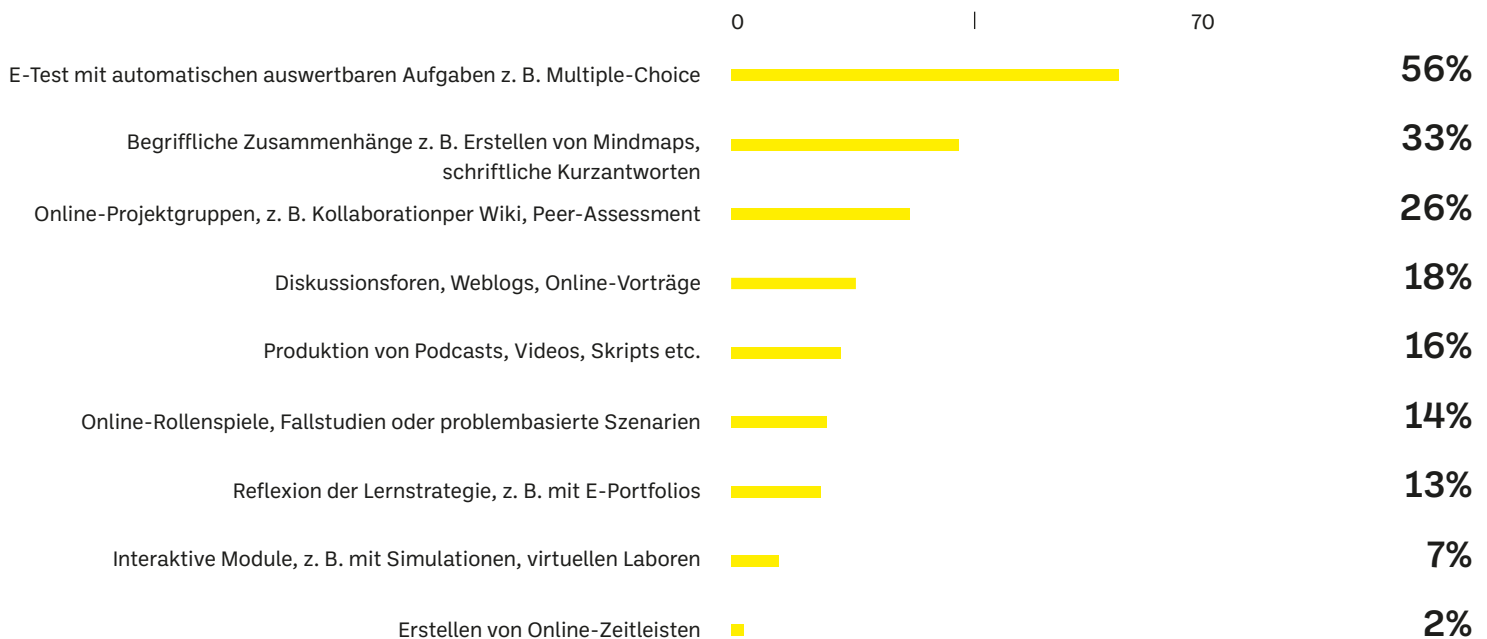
0 70

E-Test mit automatischen auswertbaren Aufgaben z. B. Multiple-Choice 56%

Begriffliche Zusammenhänge z. B. Erstellen von Mindmaps, schriftliche Kurzantworten 33%

Online-Projektgruppen, z. B. Kollaborationper Wiki, Peer-Assessment 26%

Diskussionsforen, Weblogs, Online-Vorträge 18%

Produktion von Podcasts, Videos, Skripts etc. 16%

Online-Rollenspiele, Fallstudien oder problembasierte Szenarien 14%

Reflexion der Lernstrategie, z. B. mit E-Portfolios 13%

Interaktive Module, z. B. mit Simulationen, virtuellen Laboren 7%

Erstellen von Online-Zeitleisten 2%